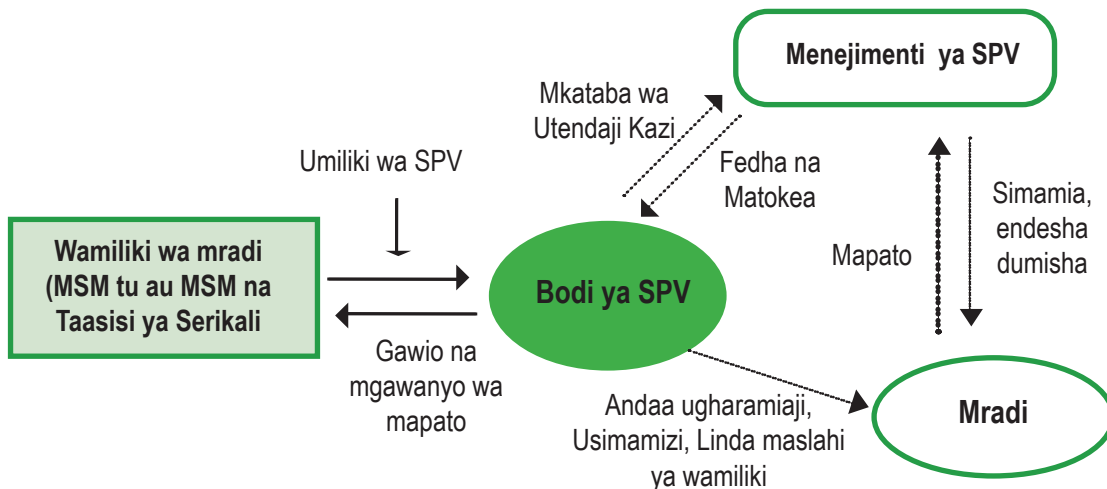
Menejimenti ya SPV

Mkataba wa Utendaji Kazi

Fedha na Matokea

Umiliki wa SPV

Simamia, endesha dumisha

Mapato

Wamiliki wa mradi (MSM tu au MSM na Taasisi ya Serikali

Bodi ya SPV

Gawio na mgawanyo wa mapato

Andaa ugharamiaji, Usimamizi, Linda maslahi ya wamiliki

Mradi